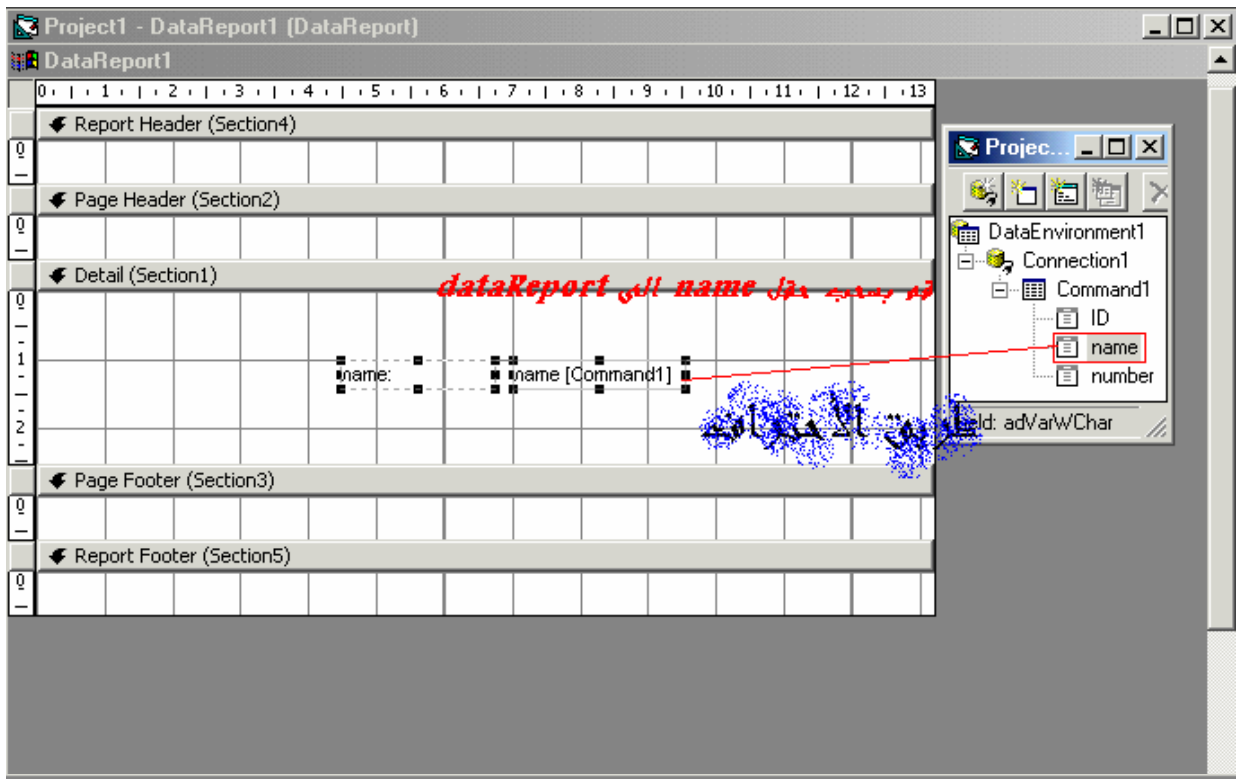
Project1 - DataReport1 (DataReport)

DataReport1

0 1 2 3 4 5 6 7 8 9 10 11 12 13

Report Header (Section4)

Page Header (Section2)

Detail (Section1)

ثم بسحب حقل name الى dataReport

name:

name [Command1]

طريق الاحتراف

Page Footer (Section3)

Report Footer (Section5)

Projec...

DataEnvironment1

Connection1

Command1

ID

name

number

ld: adVarWChar